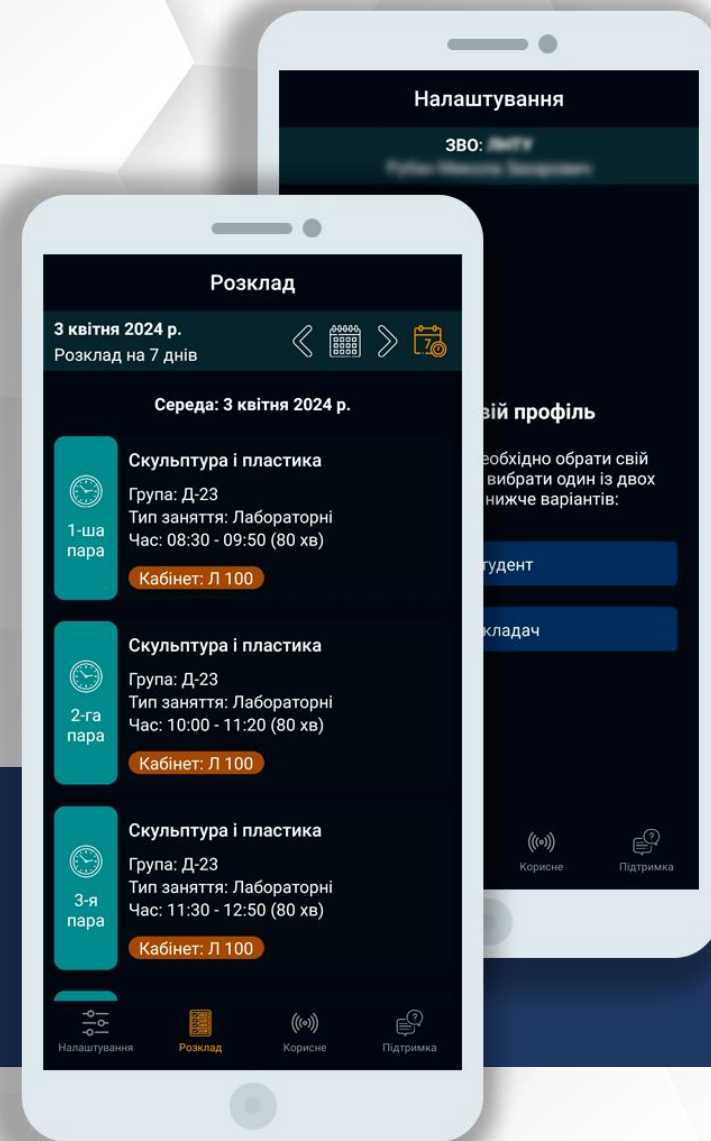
Налаштування

ЗВО: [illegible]
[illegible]

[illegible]ій профіль

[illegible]еобхідно обрати свій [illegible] вибрати один із двох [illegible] нижче варіантів:

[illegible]тудент

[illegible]кладач

Корисне

Підтримка

Розклад

3 квітня 2024 р.
Розклад на 7 днів

Середа: 3 квітня 2024 р.

1-ша пара

Скульптура і пластика
Група: Д-23
Тип заняття: Лабораторні
Час: 08:30 - 09:50 (80 хв)
Кабінет: Л 100

2-га пара

Скульптура і пластика
Група: Д-23
Тип заняття: Лабораторні
Час: 10:00 - 11:20 (80 хв)
Кабінет: Л 100

3-я пара

Скульптура і пластика
Група: Д-23
Тип заняття: Лабораторні
Час: 11:30 - 12:50 (80 хв)
Кабінет: Л 100

Налаштування
Розклад
Корисне
Підтримка